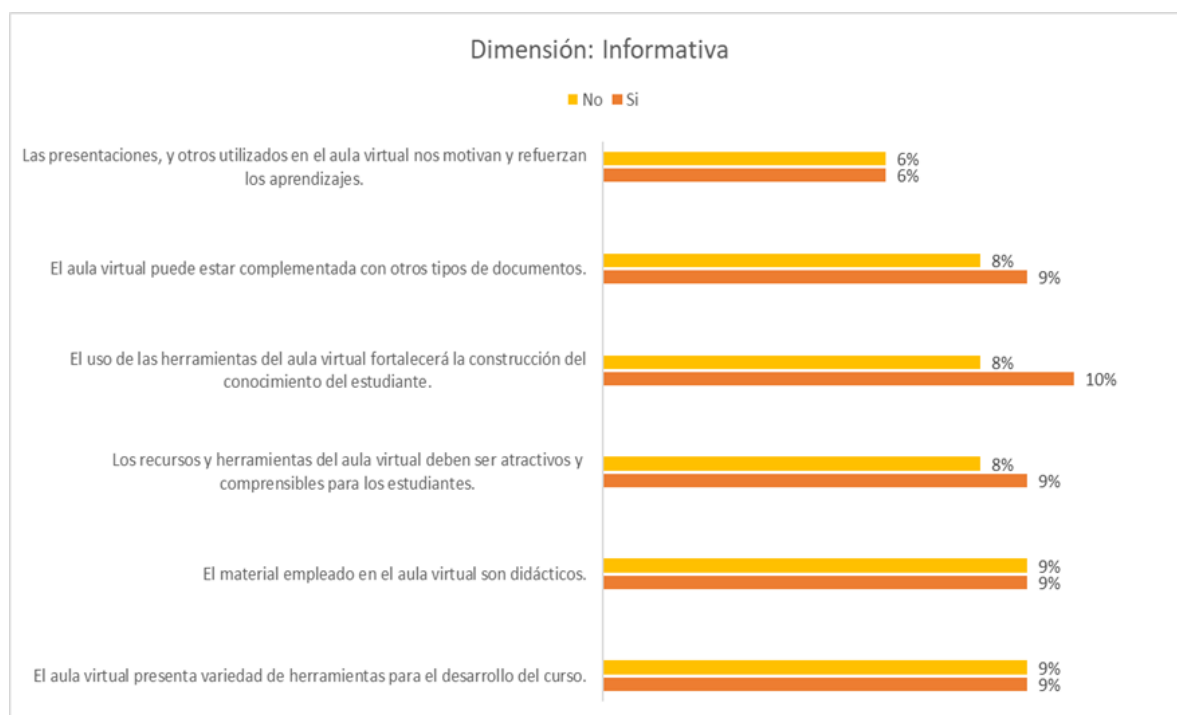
Dimensión: Informativa

No Si

Las presentaciones, y otros utilizados en el aula virtual nos motivan y refuerzan los aprendizajes.
6%
6%

El aula virtual puede estar complementada con otros tipos de documentos.
8%
9%

El uso de las herramientas del aula virtual fortalecerá la construcción del conocimiento del estudiante.
8%
10%

Los recursos y herramientas del aula virtual deben ser atractivos y comprensibles para los estudiantes.
8%
9%

El material empleado en el aula virtual son didácticos.
9%
9%

El aula virtual presenta variedad de herramientas para el desarrollo del curso.
9%
9%